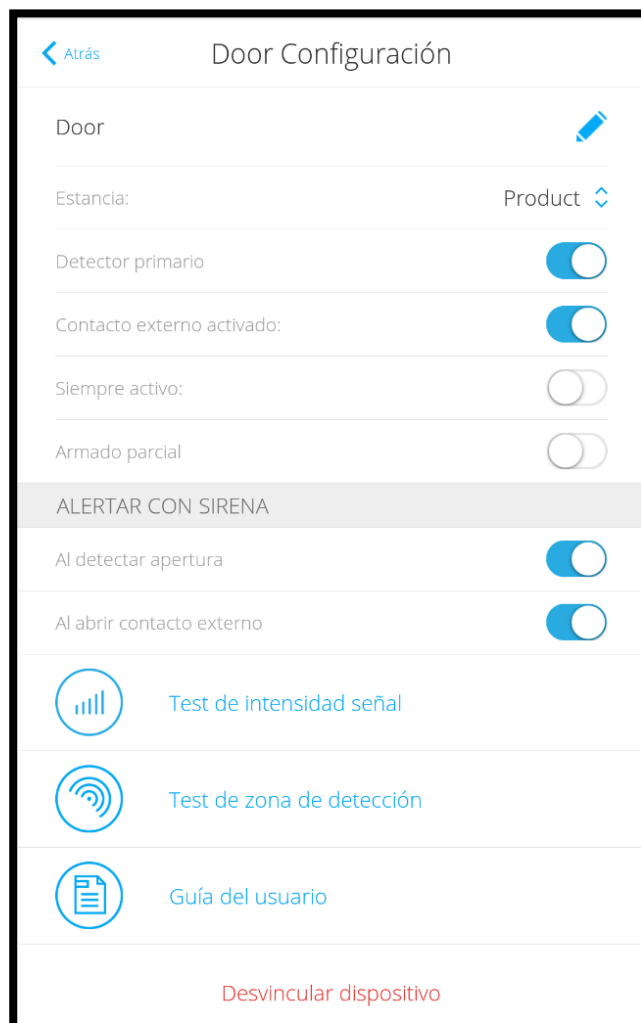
Atrás

Door Configuración

Door

Estancia: Product

Detector primario

Contacto externo activado:

Siempre activo:

Armado parcial

ALERTAR CON SIRENA

Al detectar apertura

Al abrir contacto externo

Test de intensidad señal

Test de zona de detección

Guía del usuario

Desvincular dispositivo